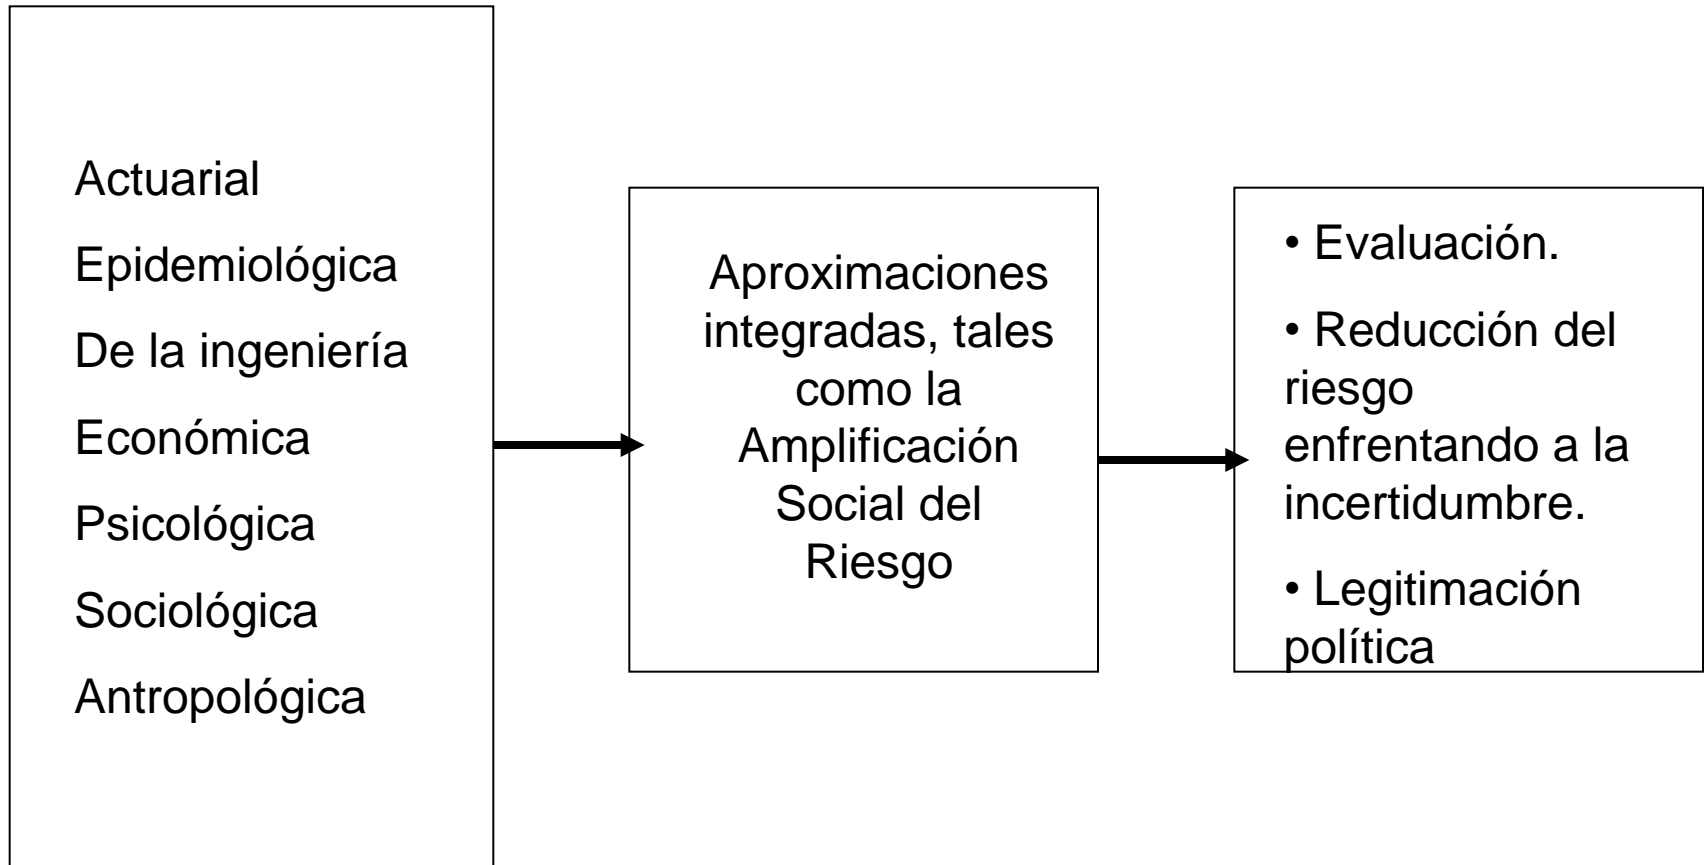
Actuarial

Epidemiológica

De la ingeniería

Económica

Psicológica

Sociológica

Antropológica

Aproximaciones integradas, tales como la Amplificación Social del Riesgo

• Evaluación.

• Reducción del riesgo enfrentando a la incertidumbre.

• Legitimación política